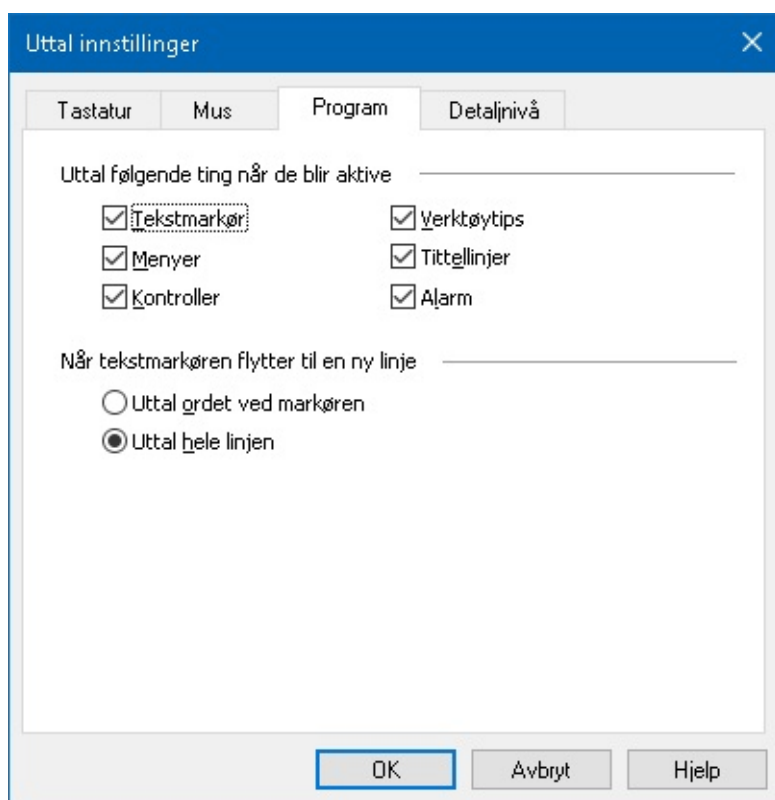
Uttal innstillinger

Tastatur
Mus
Program
Detaljnivå

Uttal følgende ting når de blir aktive

Tekstmarkør
Verktøytips
Menyer
Tittellinjer
Kontroller
Alarm

Når tekstmarkøren flytter til en ny linje

Uttal ordet ved markøren
Uttal hele linjen

OK
Avbryt
Hjelp